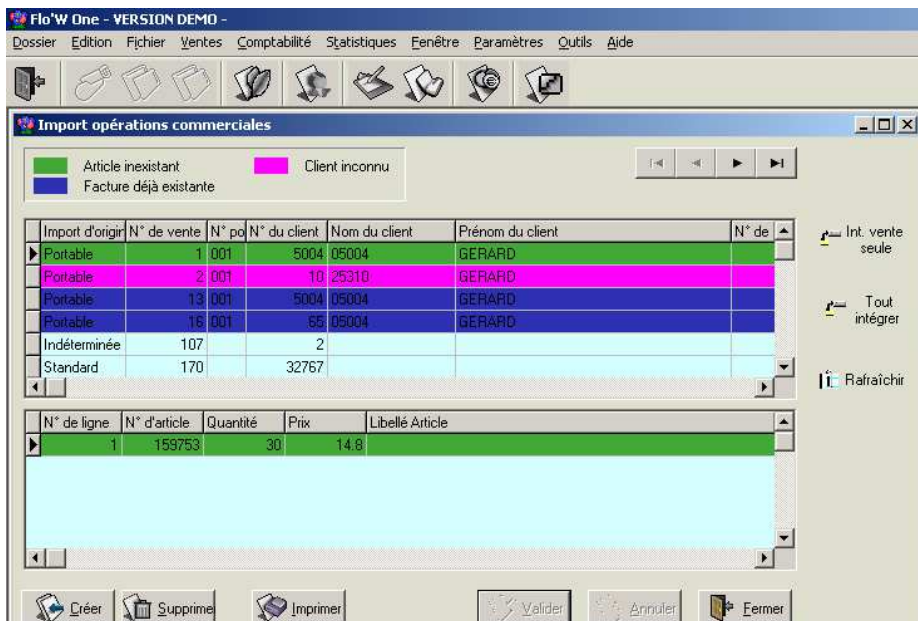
Flo'W One - VERSION DEMO -

Dossier Edition Fichier Ventes Comptabilité Statistiques Fenêtre Paramètres Outils Aide

Import opérations commerciales

Article inexistant
Client inconnu
Facture déjà existante

| Import d'origir | N° de vente | N° po | N° du client | Nom du client | Prénom du client | N° de |
|---|---|---|---|---|---|---|
| Portable | 1 | 001 | 5004 | 05004 | GERARD | |
| Portable | 2 | 001 | 10 | 25310 | GERARD | |
| Portable | 13 | 001 | 5004 | 05004 | GERARD | |
| Portable | 16 | 001 | 55 | 05004 | GERARD | |
| Indéterminée | 107 | | 2 | | | |
| Standard | 170 | | 32767 | | | |

Int. vente seule

Tout intégrer

Rafraîchir

| N° de ligne | N° d'article | Quantité | Prix | Libellé Article |
|---|---|---|---|---|
| 1 | 159753 | 30 | 14.8 | |

Créer Supprime Imprimer Valider Annuler Fermer